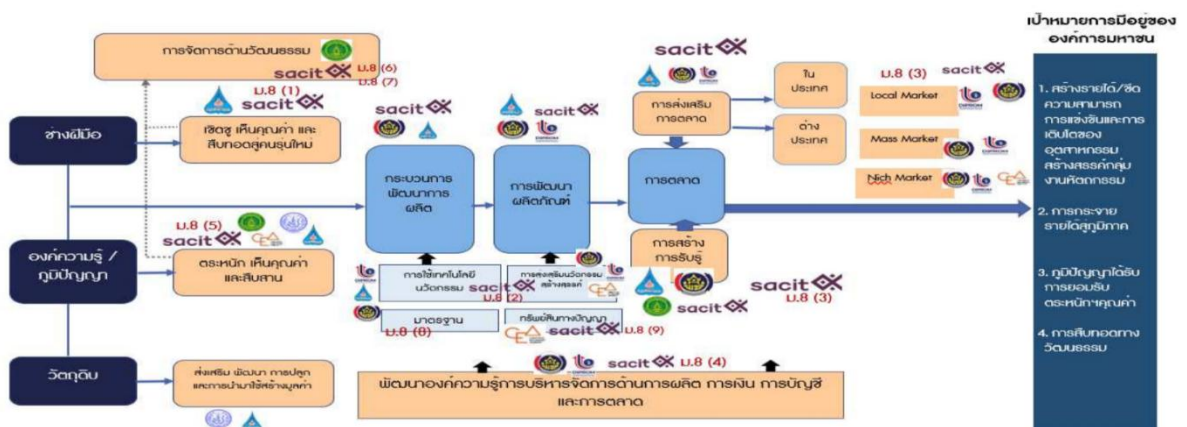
เป้าหมายการมีอยู่ขององค์การมหาชน

1. สร้างรายได้/ขีดความสามารถการแข่งขันและการเติบโตของอุตสาหกรรมสร้างสรรค์กลุ่มงานหัตถกรรม

2. การกระจายรายได้สู่ภูมิภาค

3. ภูมิปัญญาได้รับการยอมรับ ตระหนักฯคุณค่า

4. การสืบทอดทางวัฒนธรรม

การจัดการด้านวัฒนธรรม

sacit ม.8 (6) ม.8 (7)

ม.8 (1) sacit

ช่างฝีมือ

เชิดชู เห็นคุณค่า และสืบทอดสู่คนรุ่นใหม่

องค์ความรู้ / ภูมิปัญญา

ม.8 (5) sacit

ตระหนัก เห็นคุณค่าและสืบสาน

วัตถุดิบ

ส่งเสริม พัฒนา การปลูกและการนำมาใช้สร้างมูลค่า

sacit

กระบวนการพัฒนาการผลิต

sacit

การพัฒนาผลิตภัณฑ์

sacit

การใช้เทคโนโลยี นวัตกรรม

sacit ม.8 (2)

การส่งเสริมนวัตกรรมสร้างสรรค์

มาตรฐาน ม.8 (8)

ทรัพย์สินทางปัญญา sacit ม.8 (9)

sacit

การส่งเสริมการตลาด

ในประเทศ

ต่างประเทศ

การตลาด

การสร้างการรับรู้

ม.8 (3) sacit

Local Market

Mass Market

Nich Market

sacit ม.8 (3)

sacit

sacit ม.8 (4)

พัฒนาองค์ความรู้การบริหารจัดการด้านการผลิต การเงิน การบัญชี และการตลาด